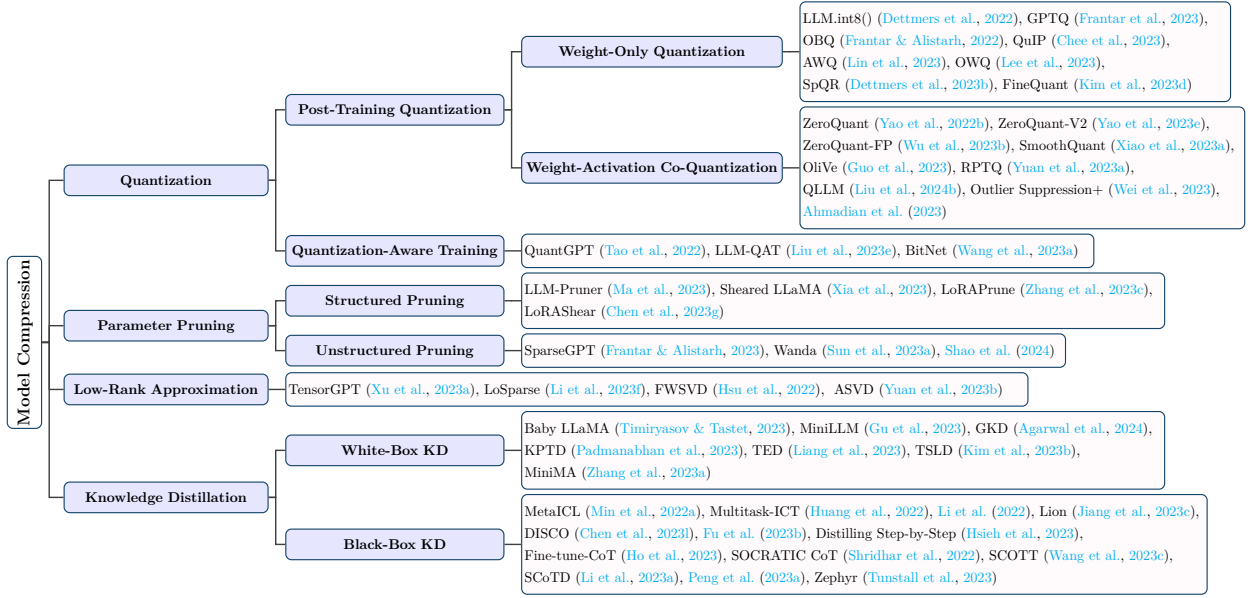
Model Compression

Quantization

Post-Training Quantization

Weight-Only Quantization

LLM.int8() (Dettmers et al., 2022), GPTQ (Frantar et al., 2023), OBQ (Frantar & Alistarh, 2022), QuIP (Chee et al., 2023), AWQ (Lin et al., 2023), OWQ (Lee et al., 2023), SpQR (Dettmers et al., 2023b), FineQuant (Kim et al., 2023d)

Weight-Activation Co-Quantization

ZeroQuant (Yao et al., 2022b), ZeroQuant-V2 (Yao et al., 2023e), ZeroQuant-FP (Wu et al., 2023b), SmoothQuant (Xiao et al., 2023a), OliVe (Guo et al., 2023), RPTQ (Yuan et al., 2023a), QLLM (Liu et al., 2024b), Outlier Suppression+ (Wei et al., 2023), Ahmadian et al. (2023)

Quantization-Aware Training

QuantGPT (Tao et al., 2022), LLM-QAT (Liu et al., 2023e), BitNet (Wang et al., 2023a)

Parameter Pruning

Structured Pruning

LLM-Pruner (Ma et al., 2023), Sheared LLaMA (Xia et al., 2023), LoRAPrune (Zhang et al., 2023c), LoRAShear (Chen et al., 2023g)

Unstructured Pruning

SparseGPT (Frantar & Alistarh, 2023), Wanda (Sun et al., 2023a), Shao et al. (2024)

Low-Rank Approximation

TensorGPT (Xu et al., 2023a), LoSparse (Li et al., 2023f), FWSVD (Hsu et al., 2022), ASVD (Yuan et al., 2023b)

Knowledge Distillation

White-Box KD

Baby LLaMA (Timiryasov & Tastet, 2023), MiniLLM (Gu et al., 2023), GKD (Agarwal et al., 2024), KPTD (Padmanabhan et al., 2023), TED (Liang et al., 2023), TSLD (Kim et al., 2023b), MiniMA (Zhang et al., 2023a)

Black-Box KD

MetaICL (Min et al., 2022a), Multitask-ICT (Huang et al., 2022), Li et al. (2022), Lion (Jiang et al., 2023c), DISCO (Chen et al., 2023l), Fu et al. (2023b), Distilling Step-by-Step (Hsieh et al., 2023), Fine-tune-CoT (Ho et al., 2023), SOCRATIC CoT (Shridhar et al., 2022), SCOTT (Wang et al., 2023c), SCoTD (Li et al., 2023a), Peng et al. (2023a), Zephyr (Tunstall et al., 2023)